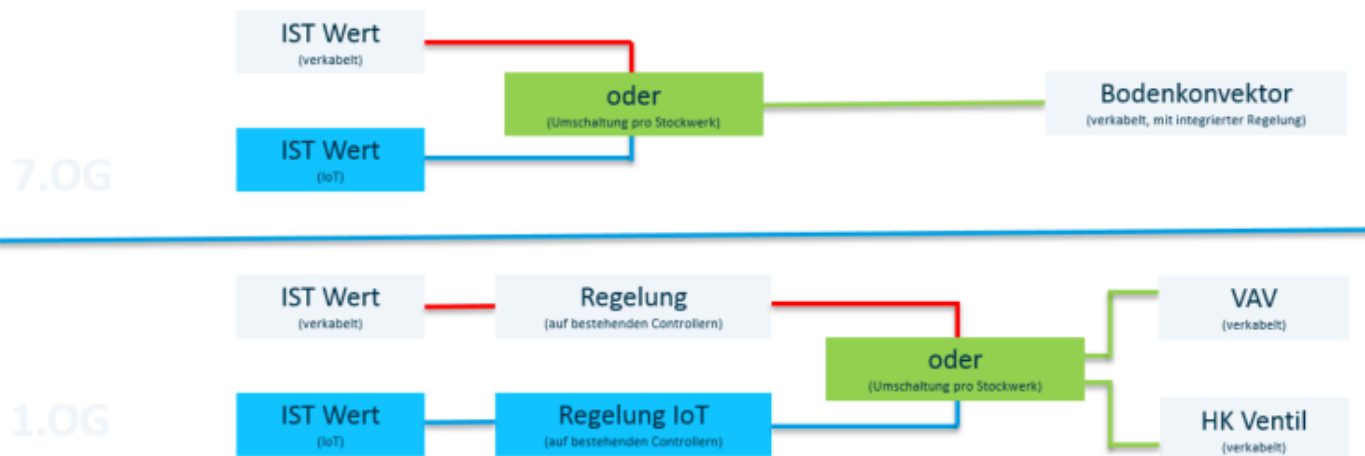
7.OG

IST Wert
(verkabelt)

IST Wert
(IoT)

oder
(Umschaltung pro Stockwerk)

Bodenkonvektor
(verkabelt, mit integrierter Regelung)

1.OG

IST Wert
(verkabelt)

Regelung
(auf bestehenden Controllern)

IST Wert
(IoT)

Regelung IoT
(auf bestehenden Controllern)

oder
(Umschaltung pro Stockwerk)

VAV
(verkabelt)

HK Ventil
(verkabelt)